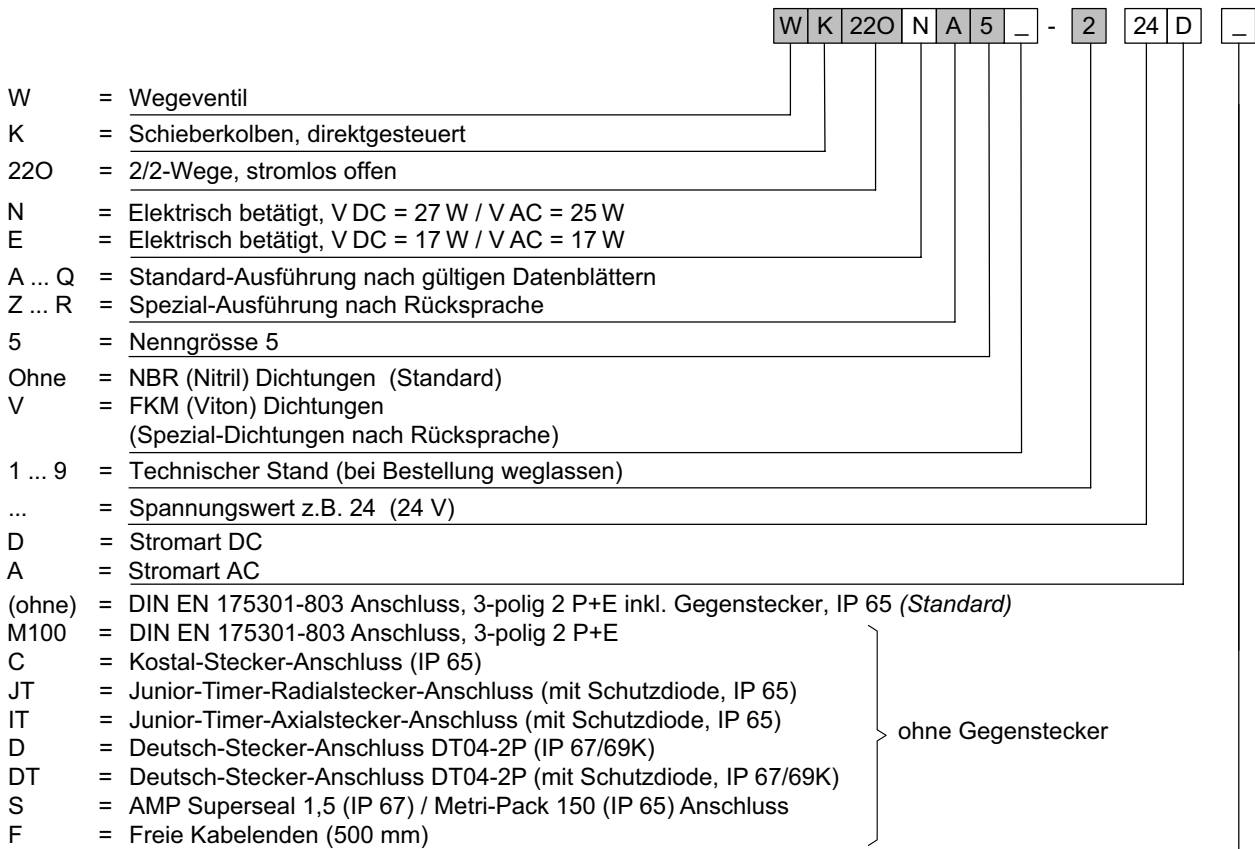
W | K | 22O | N | A | 5 | _ | - | 2 | 24 | D | _

W = Wegeventil
K = Schieberkolben, direktgesteuert
22O = 2/2-Wege, stromlos offen
N = Elektrisch betätigt, V DC = 27 W / V AC = 25 W
E = Elektrisch betätigt, V DC = 17 W / V AC = 17 W
A ... Q = Standard-Ausführung nach gültigen Datenblättern
Z ... R = Spezial-Ausführung nach Rücksprache
5 = Nenngrösse 5
Ohne = NBR (Nitril) Dichtungen (Standard)
V = FKM (Viton) Dichtungen
(Spezial-Dichtungen nach Rücksprache)
1 ... 9 = Technischer Stand (bei Bestellung weglassen)
... = Spannungswert z.B. 24 (24 V)
D = Stromart DC
A = Stromart AC
(ohne) = DIN EN 175301-803 Anschluss, 3-polig 2 P+E inkl. Gegenstecker, IP 65 *(Standard)*
M100 = DIN EN 175301-803 Anschluss, 3-polig 2 P+E
C = Kostal-Stecker-Anschluss (IP 65)
JT = Junior-Timer-Radialstecker-Anschluss (mit Schutzdiode, IP 65)
IT = Junior-Timer-Axialstecker-Anschluss (mit Schutzdiode, IP 65)
D = Deutsch-Stecker-Anschluss DT04-2P (IP 67/69K)
DT = Deutsch-Stecker-Anschluss DT04-2P (mit Schutzdiode, IP 67/69K)
S = AMP Superseal 1,5 (IP 67) / Metri-Pack 150 (IP 65) Anschluss
F = Freie Kabelenden (500 mm)
ohne Gegenstecker